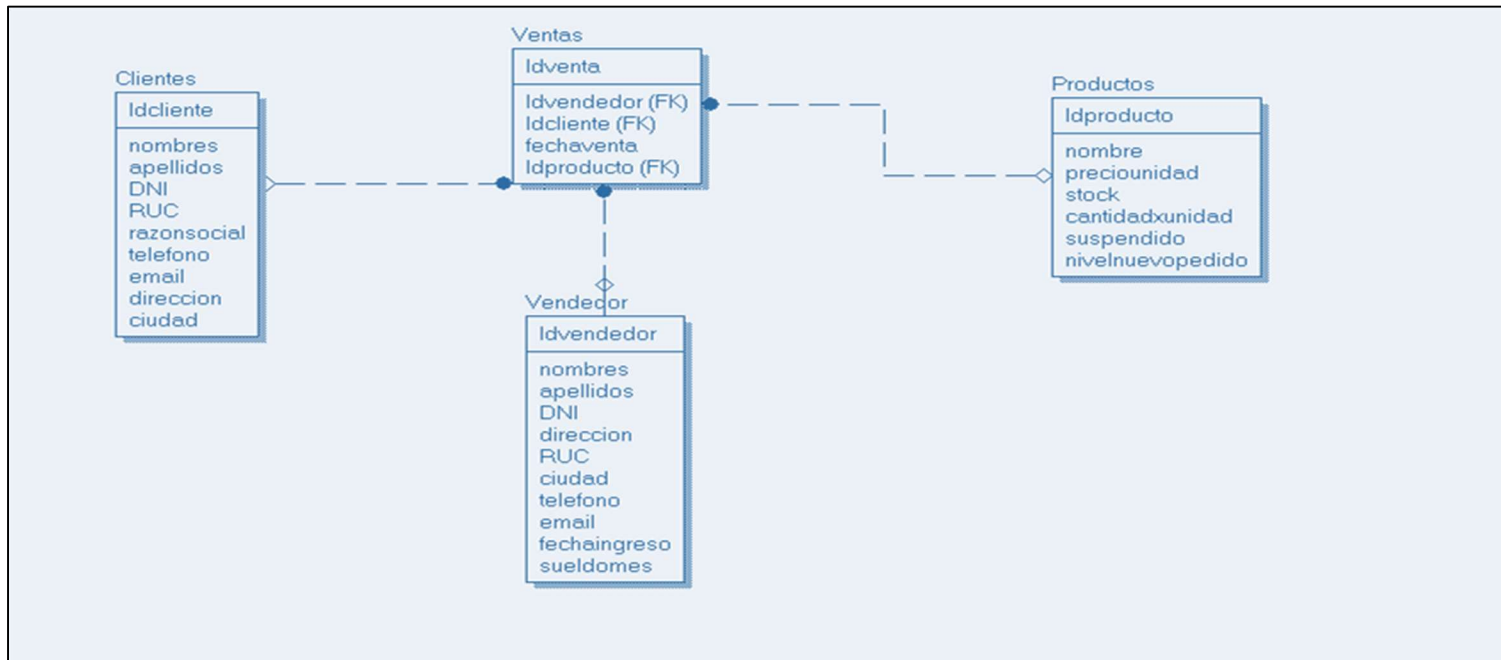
Clientes

Idcliente

nombres
apellidos
DNI
RUC
razonsocial
telefono
email
direccion
ciudad

Ventas

Idventa

Idvendedor (FK)
Idcliente (FK)
fechaventa
Idproducto (FK)

Productos

Idproducto

nombre
preciounidad
stock
cantidadxunidad
suspendido
nivelnuevopedido

Vendedor

Idvendedor

nombres
apellidos
DNI
direccion
RUC
ciudad
telefono
email
fechaingreso
sueldomes